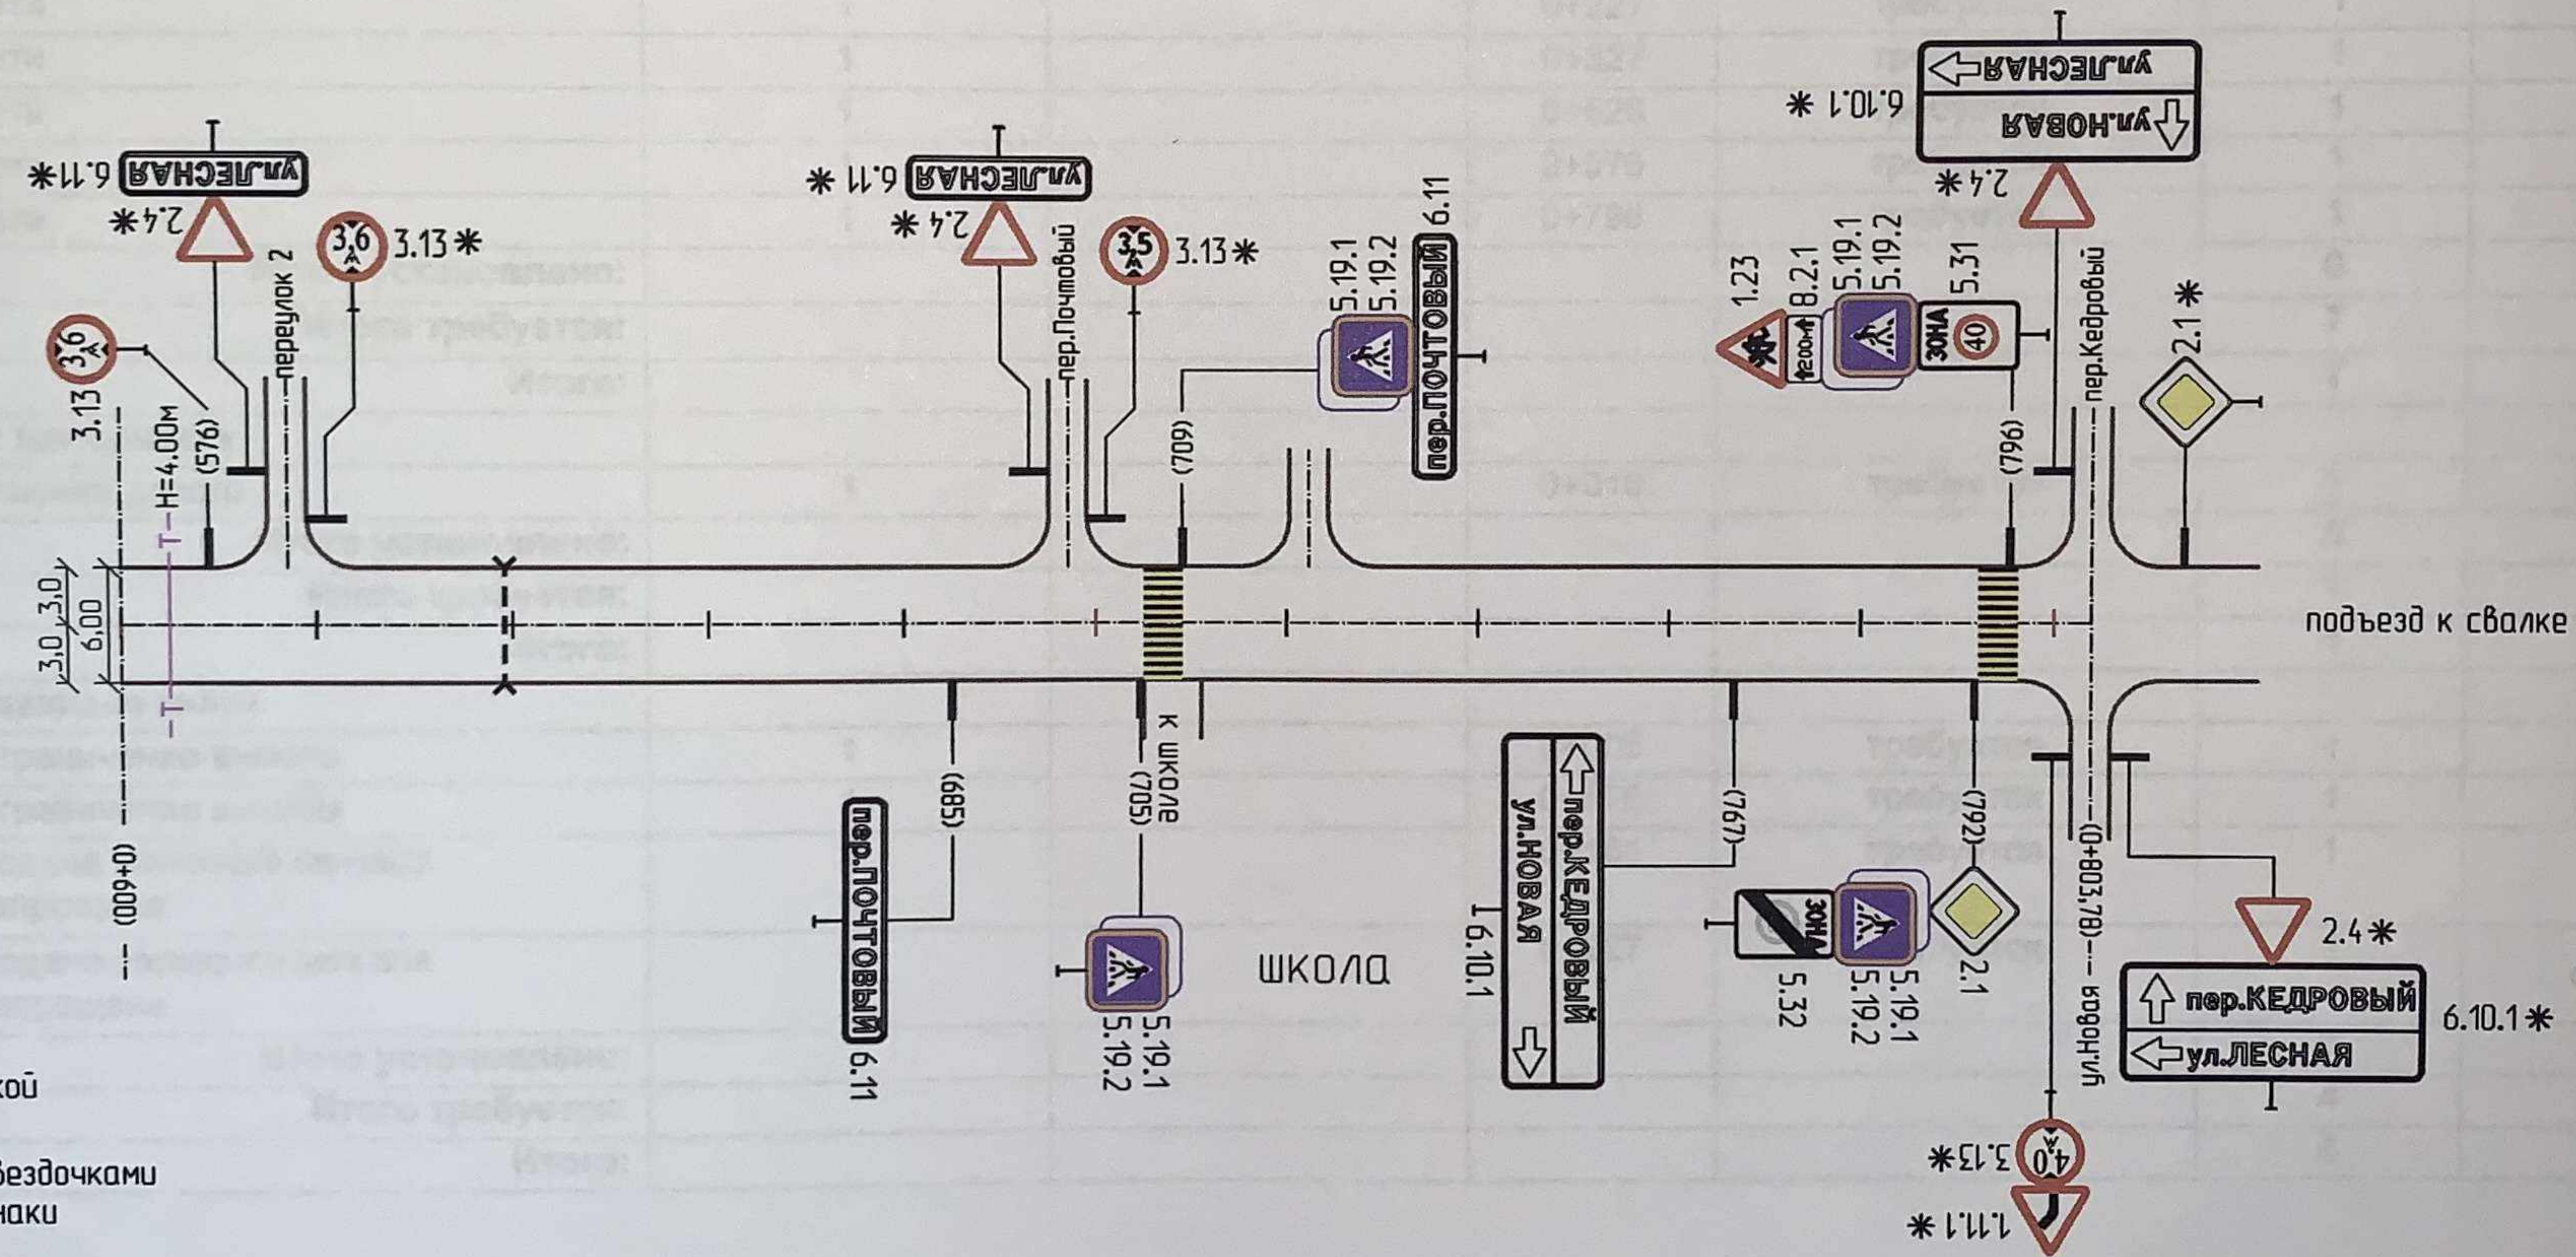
ул.ЛЕСНАЯ 6.11 ✱
2.4 ✱
3,6 3.13 ✱
3,6
3.13
Н=4.00м
(576)
переулок 2
ул.ЛЕСНАЯ 6.11 ✱
2.4 ✱
3,5 3.13 ✱
пер.Почтовый
(709)
5.19.1
5.19.2
пер.ПОЧТОВЫЙ 6.11
1.23
8.2.1
200м
5.19.1
5.19.2
ЗОНА
40
5.31
ул.ЛЕСНАЯ
ул.НОВАЯ
6.10.1 ✱
2.4 ✱
пер.Кедровый
(796)
2.1 ✱
3,0
3,0
6,00
3,0
подъезд к свалке
(0+600)
(685)
пер.ПОЧТОВЫЙ 6.11
к школе
(705)
5.19.1
5.19.2
ШКОЛА
пер.КЕДРОВЫЙ
ул.НОВАЯ
6.10.1
(767)
ЗОНА
5.32
5.19.1
5.19.2
(792)
2.1
ул.Новая (0+803,78)
2.4 ✱
пер.КЕДРОВЫЙ
ул.ЛЕСНАЯ
6.10.1 ✱
4,0 3.13 ✱
1.11.1 ✱
кой
ездочками
наки